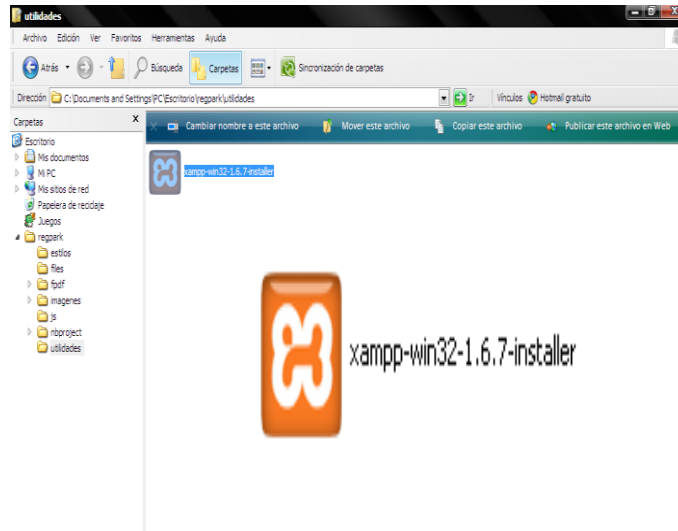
utilidades

Archivo Edición Ver Favoritos Herramientas Ayuda

Atrás Búsqueda Carpetas Sincronización de carpetas

Dirección C:\Documents and Settings\PC\Escritorio\regpark\utilidades Ir Vínculos Hotmail gratuito

Carpetas

Escritorio
Mis documentos
Mi PC
Mis sitios de red
Papelera de reciclaje
Juegos
regpark
estilos
files
fpdf
imagenes
js
nbproject
utilidades

Cambiar nombre a este archivo Mover este archivo Copiar este archivo Publicar este archivo en Web

xampp-win32-1.6.7-installer

xampp-win32-1.6.7-installer